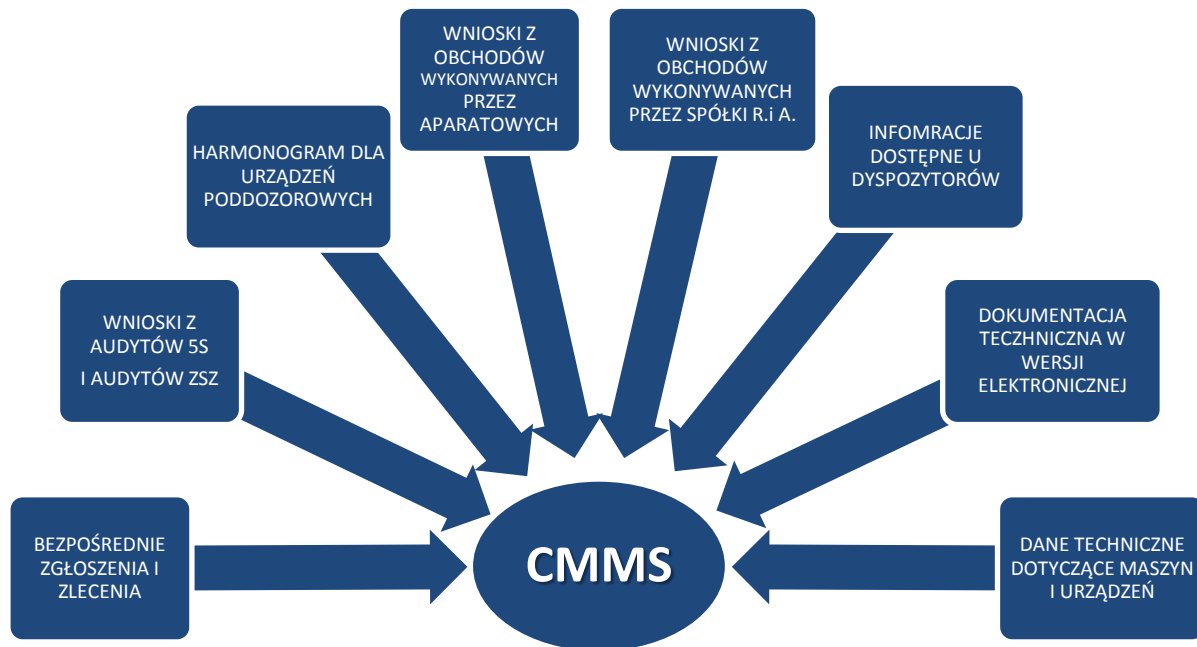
WNIOSKI Z OBCHODÓW WYKONYWANYCH PRZEZ APARATOWYCH

WNIOSKI Z OBCHODÓW WYKONYWANYCH PRZEZ SPÓŁKI R.i A.

HARMONOGRAM DLA URZĄDZEŃ PODDOZOROWYCH

INFOMRACJE DOSTĘPNE U DYSPOZYTORÓW

WNIOSKI Z AUDYTÓW 5S
I AUDYTÓW ZSZ

DOKUMENTACJA TECZHNICZNA W WERSJI ELEKTRONICZNEJ

BEZPOŚREDNIE ZGŁOSZENIA I ZLECENIA

CMMS

DANE TECHNICZNE DOTYCZĄCE MASZYN I URZĄDZEŃ